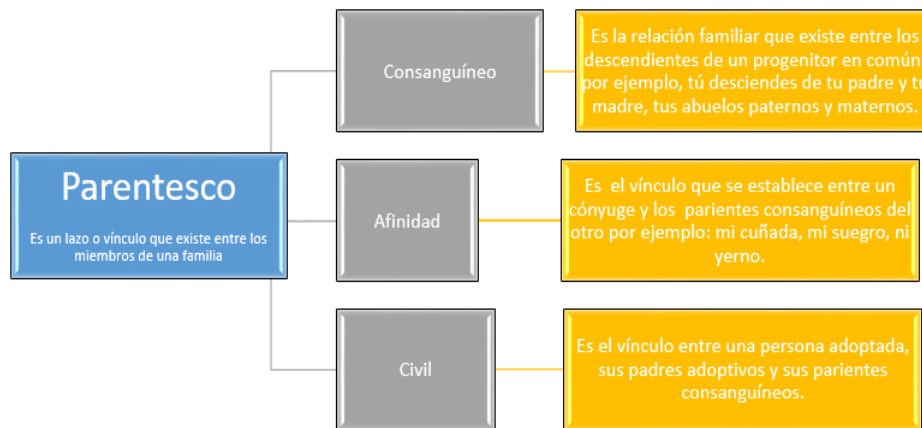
Parentesco

Es un lazo o vínculo que existe entre los miembros de una familia

Consanguíneo

Es la relación familiar que existe entre los descendientes de un progenitor en común por ejemplo, tú desciendes de tu padre y tu madre, tus abuelos paternos y maternos.

Afinidad

Es el vínculo que se establece entre un cónyuge y los parientes consanguíneos del otro por ejemplo: mi cuñada, mi suegro, ni yerno.

Civil

Es el vínculo entre una persona adoptada, sus padres adoptivos y sus parientes consanguíneos.